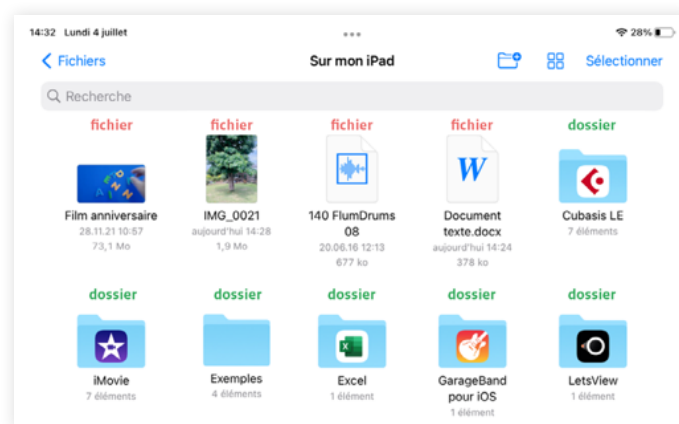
14:32 Lundi 4 juillet

28%

Fichiers

Sur mon iPad

Sélectionner

Recherche

fichier

Film anniversaire
28.11.21 10:57
73,1 Mo

fichier

IMG_0021
aujourd'hui 14:28
1,9 Mo

fichier

140 FlumDrums 08
20.06.16 12:13
677 ko

fichier

W

Document texte.docx
aujourd'hui 14:24
378 ko

dossier

Cubasis LE
7 éléments

dossier

iMovie
7 éléments

dossier

Exemples
4 éléments

dossier

Excel
1 élément

dossier

GarageBand pour iOS
1 élément

dossier

LetsView
1 élément